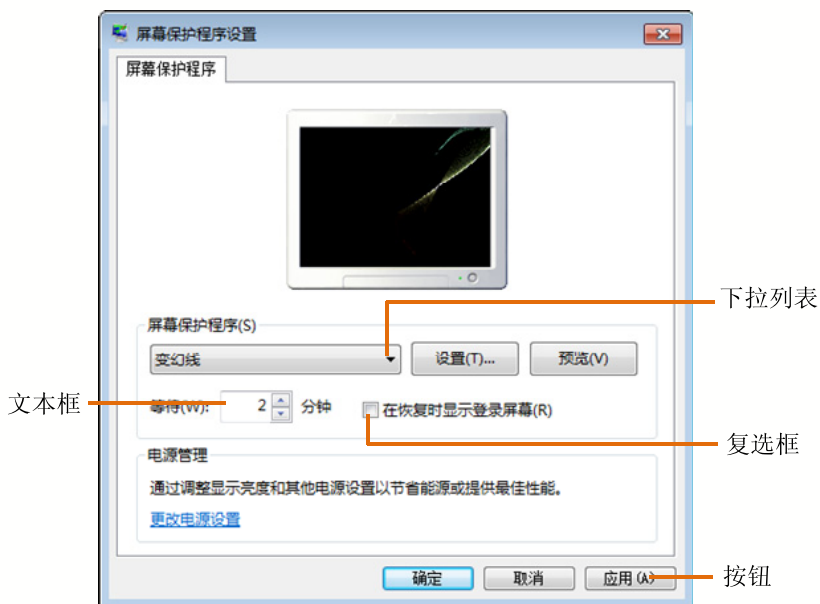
屏幕保护程序设置

屏幕保护程序

屏幕保护程序(S)

变幻线

设置(T)...

预览(V)

下拉列表

文本框

等待(W): 2 分钟

在恢复时显示登录屏幕(R)

复选框

电源管理

通过调整显示亮度和其他电源设置以节省能源或提供最佳性能。

更改电源设置

确定

取消

应用(A)

按钮